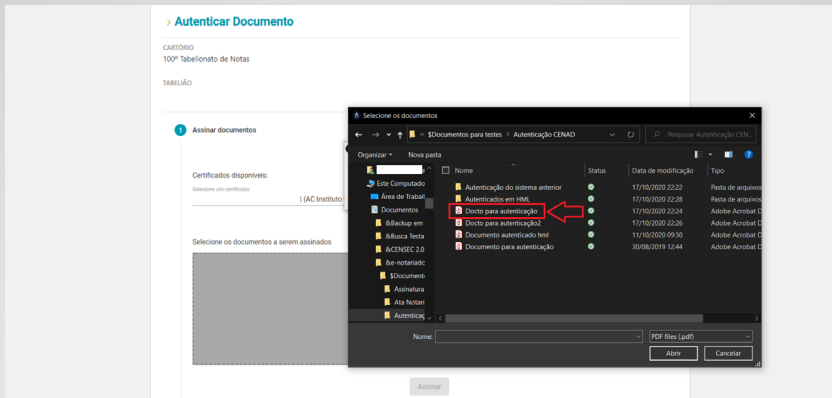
› Autenticar Documento

CARTÓRIO
100º Tabelionato de Notas

TABELIÃO

1 Assinar documentos

Certificados disponíveis:
Selecione um certificado
| (AC Instituto)

Selecione os documentos a serem assinados

Assinar

Selecione os documentos

← → ˅ ↑ « $Documentos para testes › Autenticação CENAD ˅ ↻ Pesquisar Autenticação CEN...

Organizar ▾ Nova pasta

Este Computado
Área de Trabal
Documentos
&Backup em
&Busca Testa
&CENSEC 2.0
&e-notariadc
$Document
Assinatura
Ata Notari
Autentica

| Nome | Status | Data de modificação | Tipo |
|---|---|---|---|
| Autenticação do sistema anterior | | 17/10/2020 22:22 | Pasta de arquivos |
| Autenticados em HML | | 17/10/2020 22:28 | Pasta de arquivos |
| Docto para autenticação | | 17/10/2020 22:24 | Adobe Acrobat D |
| Docto para autenticação2 | | 17/10/2020 22:26 | Adobe Acrobat D |
| Documento autenticado hml | | 11/10/2020 09:30 | Adobe Acrobat D |
| Documento para autenticação | | 30/08/2019 12:44 | Adobe Acrobat D |

Nome: ˅ PDF files (.pdf) ˅

Abrir Cancelar